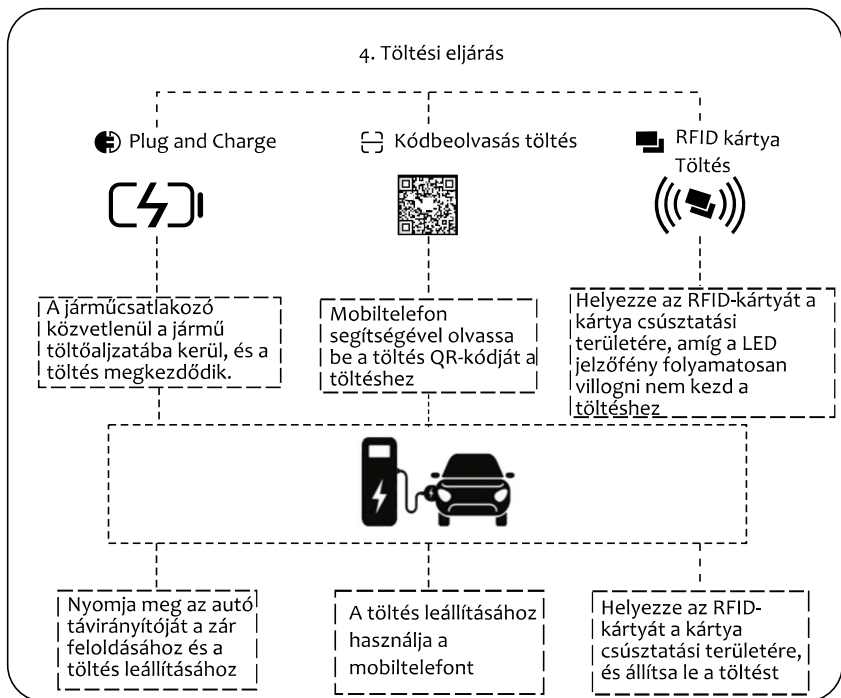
4. Töltési eljárás

Plug and Charge

Kódbeolvasás töltés

RFID kártya Töltés

A járműcsatlakozó közvetlenül a jármű töltőaljzatába kerül, és a töltés megkezdődik.

Mobiltelefon segítségével olvassa be a töltés QR-kódját a töltéshez

Helyezze az RFID-kártyát a kártya csúsztatási területére, amíg a LED jelzőfény folyamatosan villogni nem kezd a töltéshez

Nyomja meg az autó távirányítóját a zár feloldásához és a töltés leállításához

A töltés leállításához használja a mobiltelefont

Helyezze az RFID-kártyát a kártya csúsztatási területére, és állítsa le a töltést